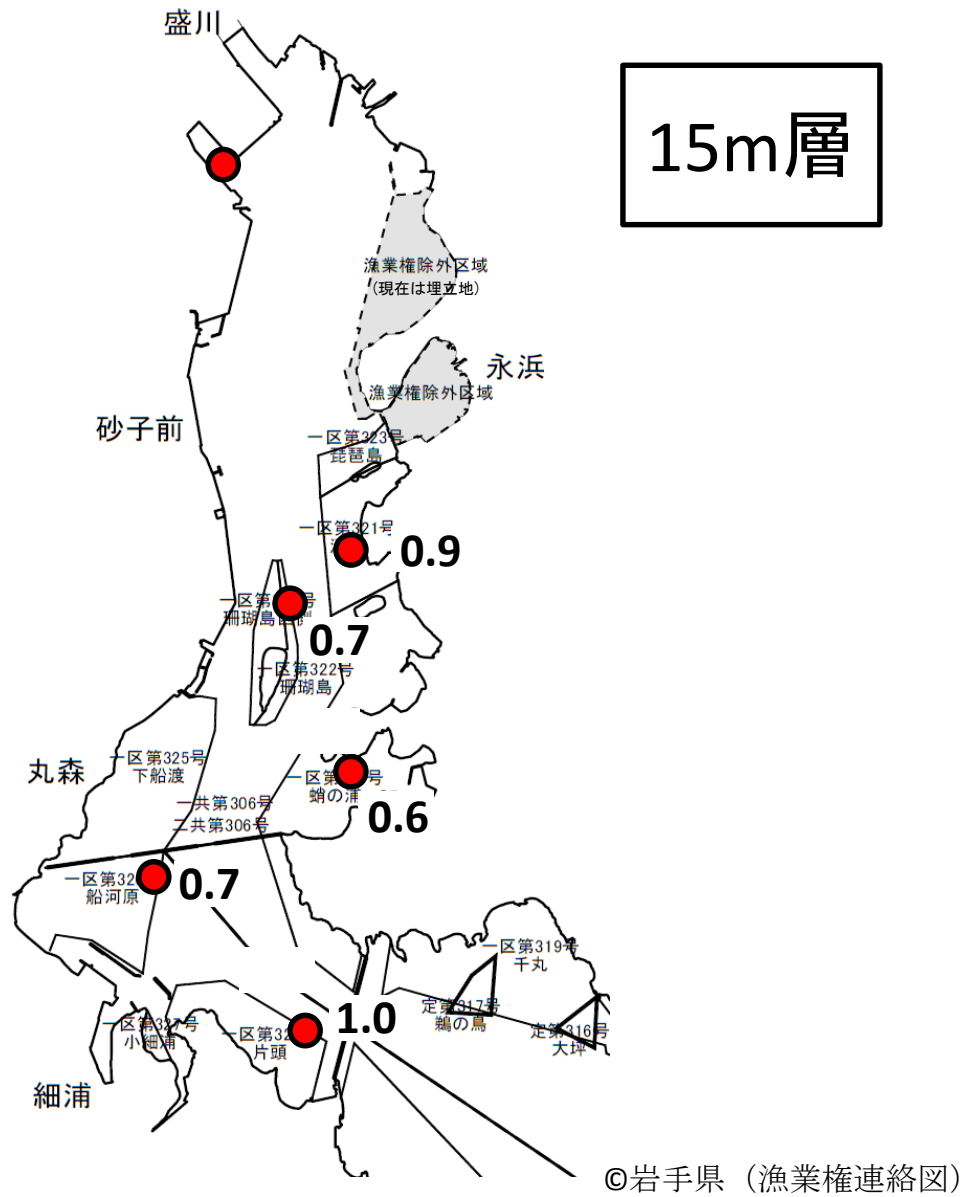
盛川

15m層

漁業権除外区域
(現在は埋立地)

永浜

漁業権除外区域

砂子前

一区第323号
琵琶島

一区第321号
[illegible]

0.9

一区第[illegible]号
珊瑚島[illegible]

0.7

一区第322号
珊瑚島

丸森

一区第325号
下船渡

一区第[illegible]号
蛸の浦

一共第306号
二共第306号

0.6

一区第32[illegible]
船河原

0.7

一区第319号
千丸

定第317号
鵜の島

定第316号
大坪

一区第327号
小細浦

一区第32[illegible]
片頭

1.0

細浦

©岩手県（漁業権連絡図）